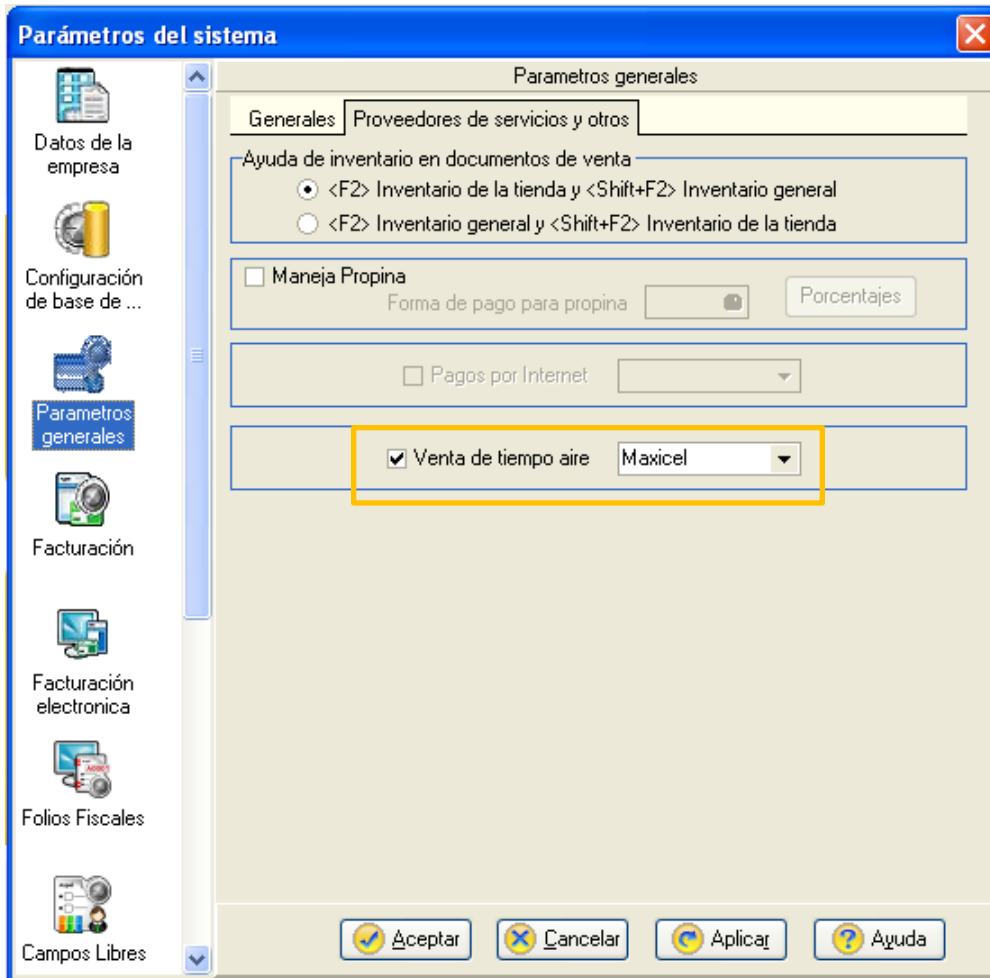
Parámetros del sistema

Datos de la empresa

Configuración de base de ...

Parametros generales

Facturación

Facturación electronica

Folios Fiscales

Campos Libres

Parametros generales

Generales | Proveedores de servicios y otros

Ayuda de inventario en documentos de venta
<F2> Inventario de la tienda y <Shift+F2> Inventario general
<F2> Inventario general y <Shift+F2> Inventario de la tienda

Maneja Propina
Forma de pago para propina
Porcentajes

Pagos por Internet

Venta de tiempo aire
Maxicel

Aceptar
Cancelar
Aplicar
Ayuda